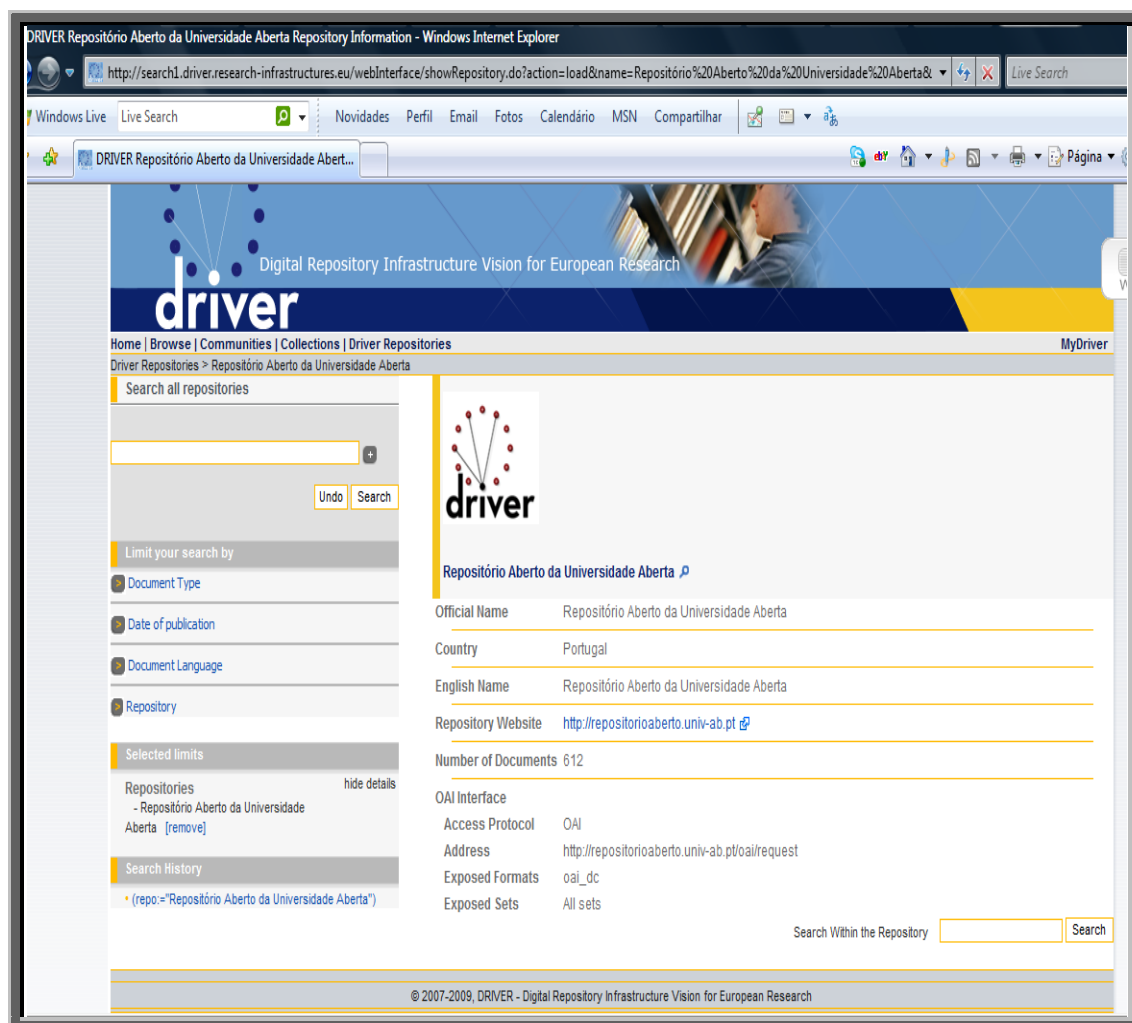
DRIVER Repositório Aberto da Universidade Aberta Repository Information - Windows Internet Explorer

http://search1.driver.research-infrastructures.eu/webInterface/showRepository.do?action=load&name=Repositório%20Aberto%20da%20Universidade%20Aberta&

Live Search

Windows Live | Live Search | Novidades | Perfil | Email | Fotos | Calendário | MSN | Compartilhar

DRIVER Repositório Aberto da Universidade Abert...

Página

Digital Repository Infrastructure Vision for European Research

driver

Home | Browse | Communities | Collections | Driver Repositories

MyDriver

Driver Repositories > Repositório Aberto da Universidade Aberta

Search all repositories

Undo Search

Limit your search by

Document Type

Date of publication

Document Language

Repository

Selected limits

Repositories hide details
- Repositório Aberto da Universidade Aberta [remove]

Search History

(repo:="Repositório Aberto da Universidade Aberta")

driver

Repositório Aberto da Universidade Aberta

| Official Name | Repositório Aberto da Universidade Aberta |
|---|---|
| Country | Portugal |
| English Name | Repositório Aberto da Universidade Aberta |
| Repository Website | http://repositorioaberto.univ-ab.pt |
| Number of Documents | 612 |

OAI Interface

| Access Protocol | OAI |
|---|---|
| Address | http://repositorioaberto.univ-ab.pt/oai/request |
| Exposed Formats | oai_dc |
| Exposed Sets | All sets |

Search Within the Repository Search

© 2007-2009, DRIVER - Digital Repository Infrastructure Vision for European Research